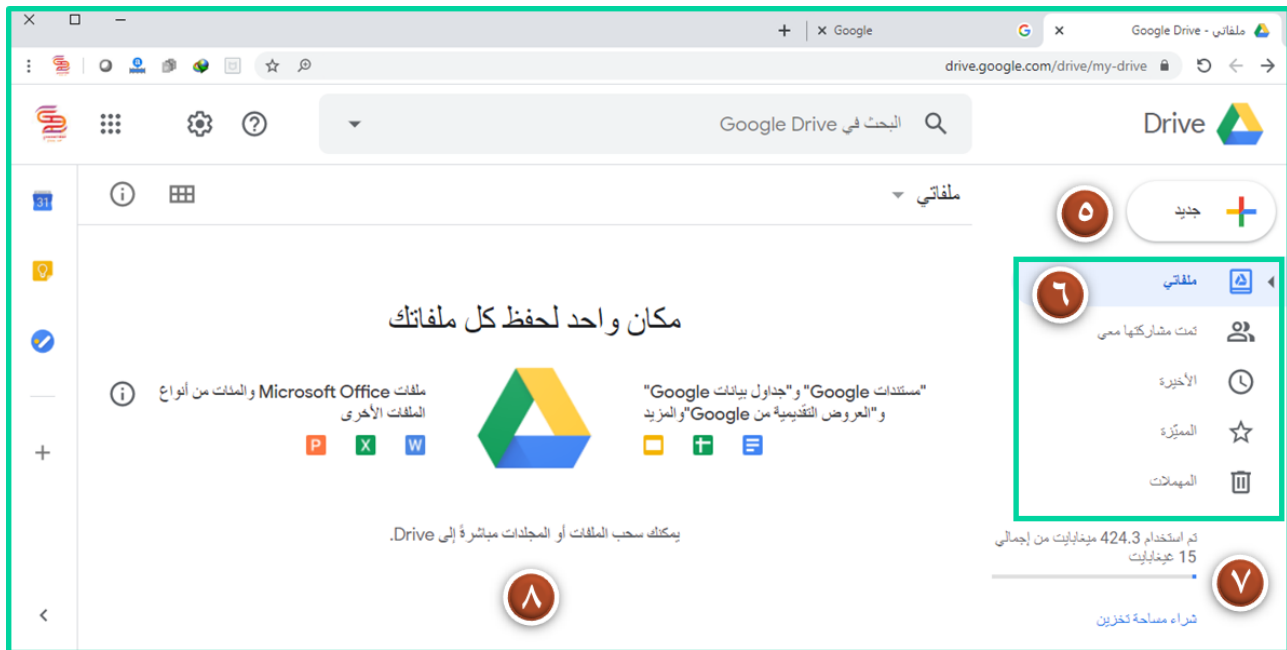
Google Drive - ملفاتي
Google
drive.google.com/drive/my-drive
Drive
البحث في Google Drive
ملفاتي
جديد
٥
ملفاتي
٦
تمت مشاركتها معي
الأخيرة
المميّزة
المهملات
تم استخدام 424.3 ميغابايت من إجمالي 15 غيغابايت
٧
شراء مساحة تخزين
مكان واحد لحفظ كل ملفاتك
"مستندات Google" و"جداول بيانات Google" و"العروض التقديمية من Google" والمزيد
ملفات Microsoft Office والمئات من أنواع الملفات الأخرى
P
X
W
يمكنك سحب الملفات أو المجلدات مباشرةً إلى Drive.
٨
31